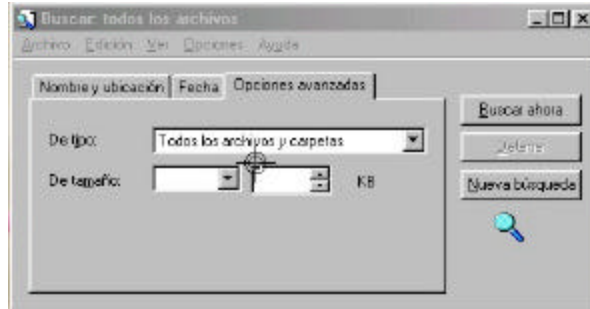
Buscar: todos los archivos

Archivo Edición Ver Opciones Ayuda

Nombre y ubicación | Fecha | Opciones avanzadas

De tipo: Todos los archivos y carpetas

De tamaño: KB

Buscar ahora

Detener

Nueva búsqueda